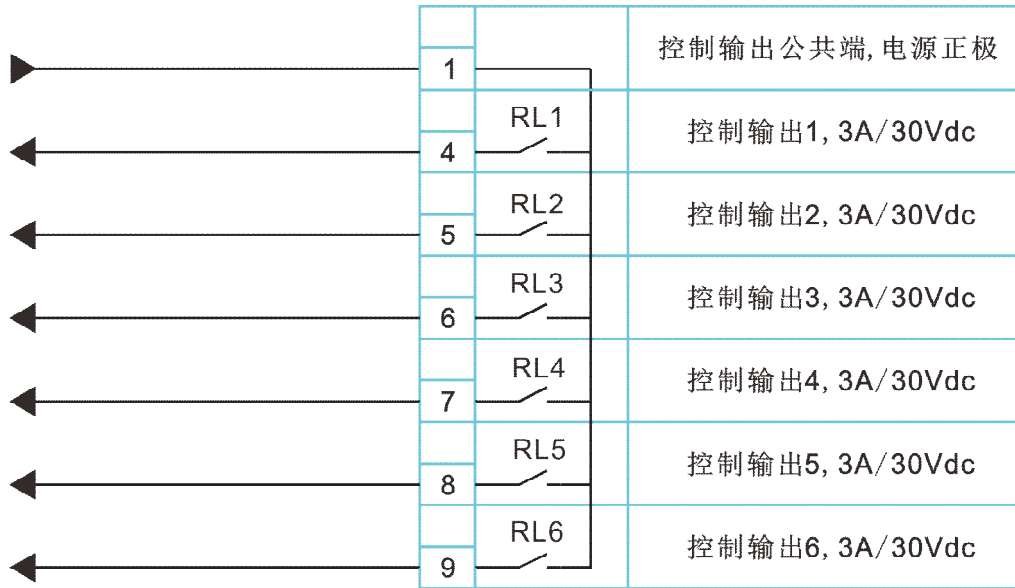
| | | |
|---|---|---|
| 1 | | 控制输出公共端,电源正极 |
| 4 | RL1 | 控制输出1, 3A/30Vdc |
| 5 | RL2 | 控制输出2, 3A/30Vdc |
| 6 | RL3 | 控制输出3, 3A/30Vdc |
| 7 | RL4 | 控制输出4, 3A/30Vdc |
| 8 | RL5 | 控制输出5, 3A/30Vdc |
| 9 | RL6 | 控制输出6, 3A/30Vdc |